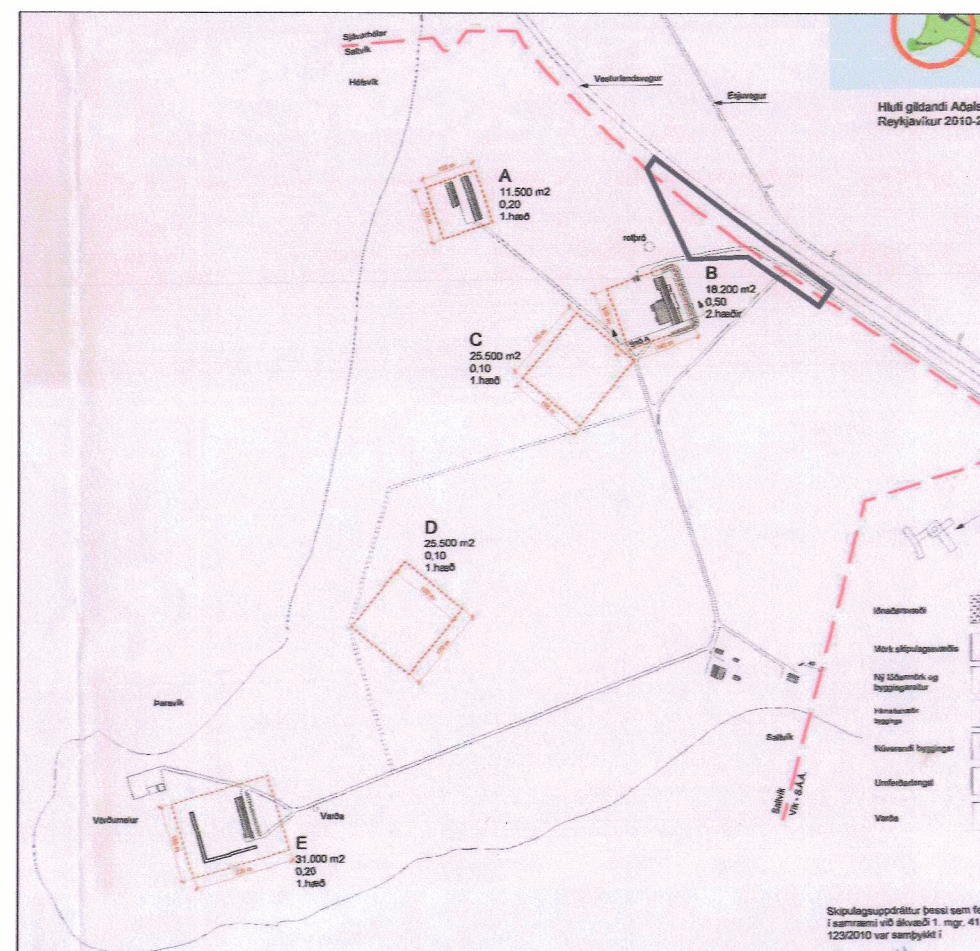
Sjávarhólar
Saltvík
Hólsvík
Vesturlandsvegur
Esjuvegur
Hluti gildandi Aðals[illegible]
Reykjavíkur 2010-2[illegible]

A
11.500 m2
0,20
1.hæð

rotþró

B
18.200 m2
0,50
2.hæðir

C
25.500 m2
0,10
1.hæð

D
25.500 m2
0,10
1.hæð

Iðnaðarsvæði
Mörk skipulagssvæðis
Ný lóðarmörk og byggingarreitur
Hámarksstærð byggingar
Núverandi byggingar
Umferðarhringi
Varða

Saltvík
Paravík
Saltvík
Vík - S.A.A.
Varðumelur
Varða

E
31.000 m2
0,20
1.hæð

Skipulagsuppdráttur þessi sem fe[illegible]
í samræmi við ákvæði 1. mgr. 41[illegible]
123/2010 var samþykkt í